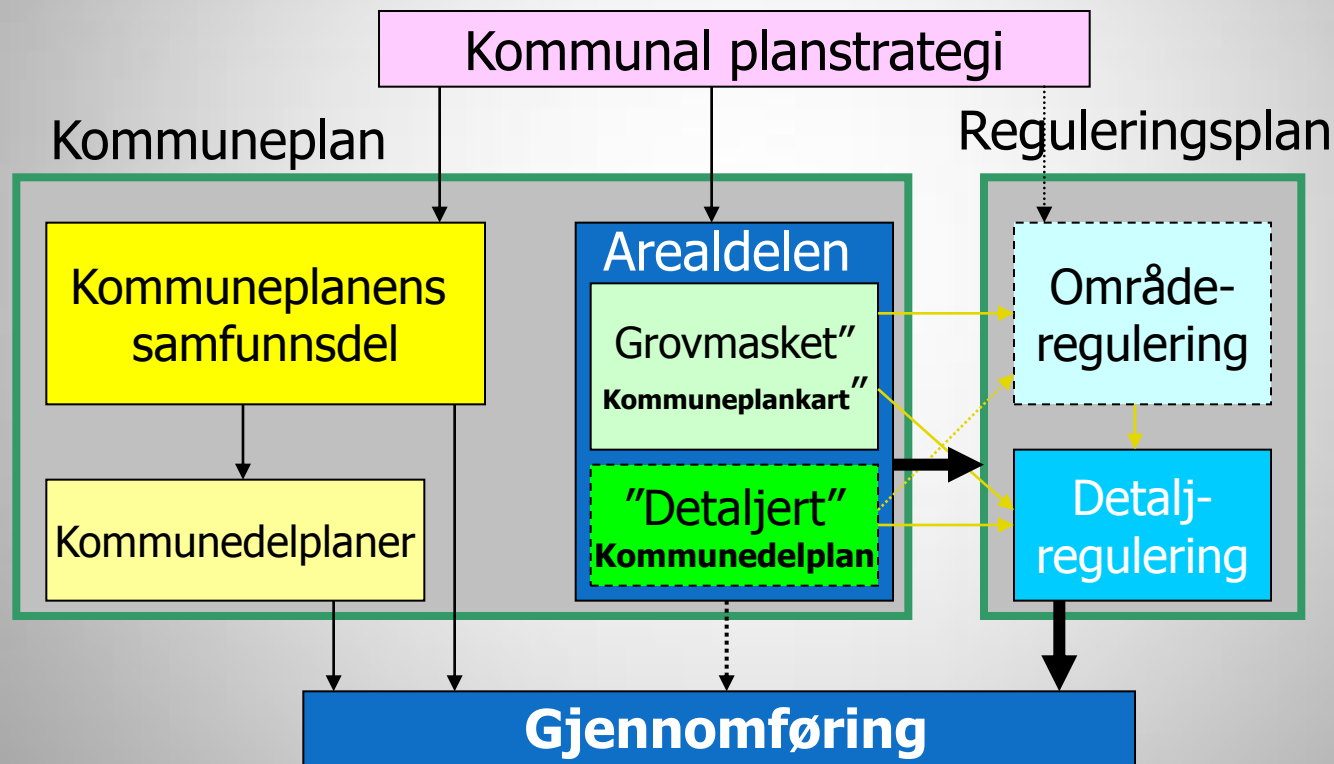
Kommunal planstrategi

Kommuneplan

Reguleringsplan

Kommuneplanens samfunnsdel

Kommunedelplaner

Arealdelen

Grovmasket" Kommuneplankart"

"Detaljert" Kommunedelplan

Område-regulering

Detalj-regulering

Gjennomføring